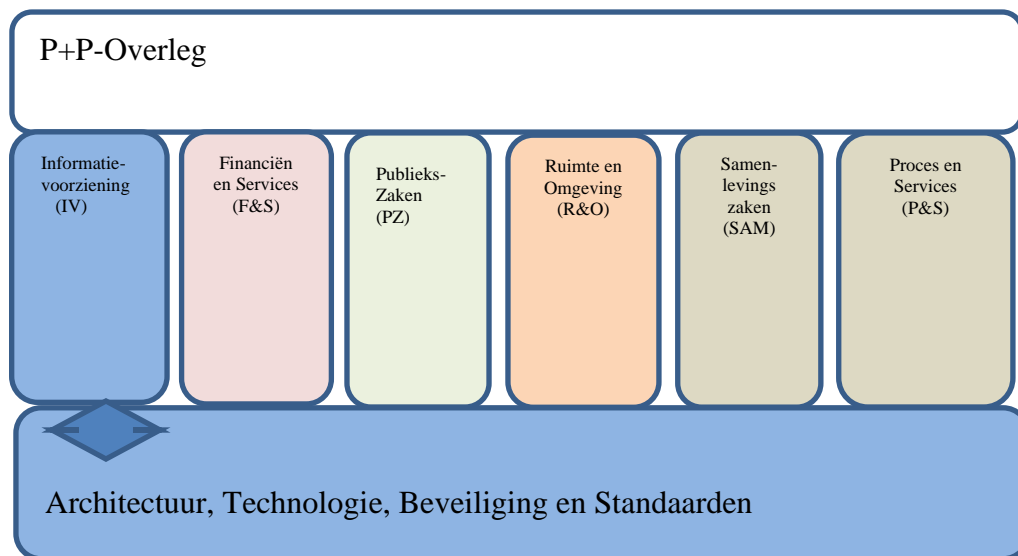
P+P-Overleg

Informatie-voorziening (IV)

Financiën en Services (F&S)

Publieks-Zaken (PZ)

Ruimte en Omgeving (R&O)

Samen-levings zaken (SAM)

Proces en Services (P&S)

Architectuur, Technologie, Beveiliging en Standaarden